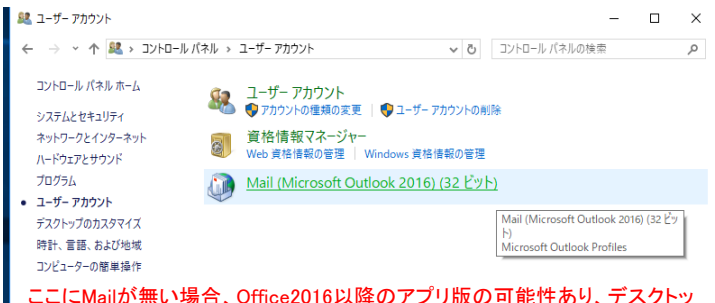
ユーザー アカウント

コントロール パネル > ユーザー アカウント

コントロール パネルの検索

コントロール パネル ホーム

システムとセキュリティ

ネットワークとインターネット

ハードウェアとサウンド

プログラム

ユーザー アカウント

デスクトップのカスタマイズ

時計、言語、および地域

コンピューターの簡単操作

ユーザー アカウント

アカウントの種類の変更 | ユーザー アカウントの削除

資格情報マネージャー

Web 資格情報の管理 | Windows 資格情報の管理

Mail (Microsoft Outlook 2016) (32 ビット)

Mail (Microsoft Outlook 2016) (32 ビット)
Microsoft Outlook Profiles

ここにMailが無い場合、Office2016以降のアプリ版の可能性あり、デスクトッ